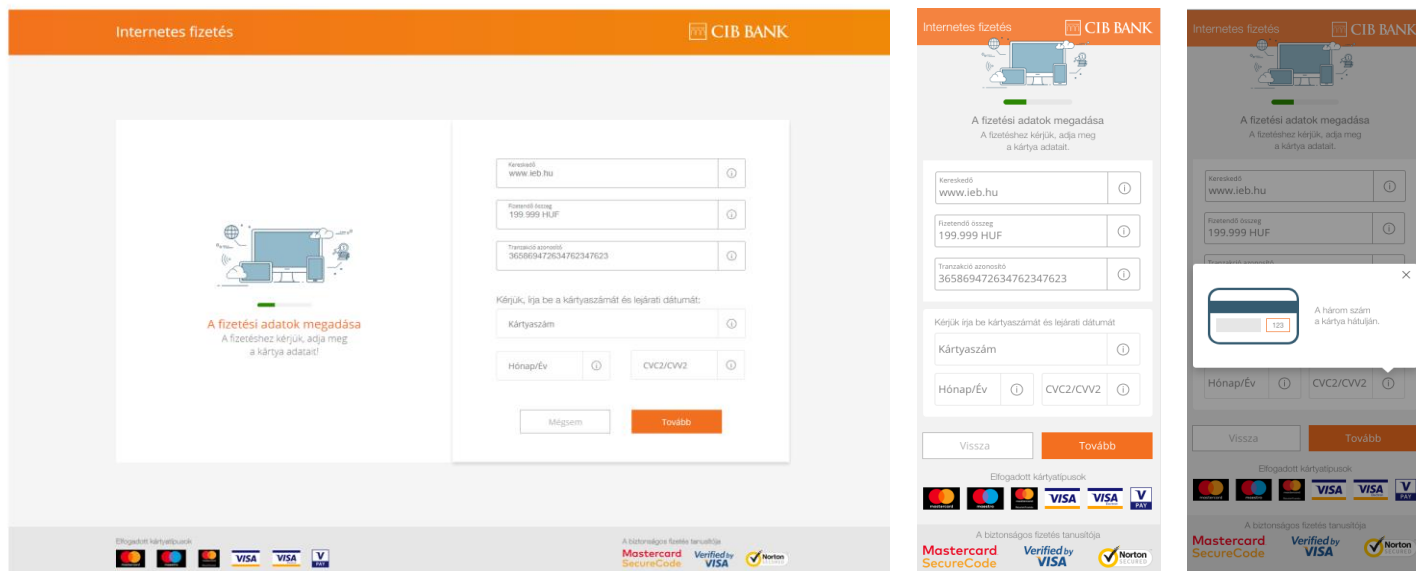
Internetes fizetés
CIB BANK

A fizetési adatok megadása
A fizetéshez kérjük, adja meg a kártya adatait!

Kereskedő
www.ieb.hu
Fizetendő összeg
199.999 HUF
Tranzakció azonosító
365869472634762347623

Kérjük, írja be a kártyaszámát és lejárati dátumát:
Kártyaszám
Hónap/Év
CVC2/CVV2

Mégsem
Tovább

Elfogadott kártyatípusok
mastercard maestro VISA VISA V PAY

A biztonságos fizetés tanúsítója
Mastercard SecureCode
Verified by VISA
Norton SECURED

Internetes fizetés
CIB BANK

A fizetési adatok megadása
A fizetéshez kérjük, adja meg a kártya adatait.

Kereskedő
www.ieb.hu
Fizetendő összeg
199.999 HUF
Tranzakció azonosító
365869472634762347623

Kérjük írja be a kártyaszámát és lejárati dátumát
Kártyaszám
Hónap/Év
CVC2/CVV2

Vissza
Tovább

Elfogadott kártyatípusok
mastercard maestro VISA VISA V PAY

A biztonságos fizetés tanúsítója
Mastercard SecureCode
Verified by VISA
Norton SECURED

Internetes fizetés
CIB BANK

A fizetési adatok megadása
A fizetéshez kérjük, adja meg a kártya adatait.

Kereskedő
www.ieb.hu
Fizetendő összeg
199.999 HUF
Tranzakció azonosító

123
A három szám a kártya hátulján.

Hónap/Év
CVC2/CVV2

Vissza
Tovább

Elfogadott kártyatípusok
mastercard maestro VISA VISA V PAY

A biztonságos fizetés tanúsítója
Mastercard SecureCode
Verified by VISA
Norton SECURED